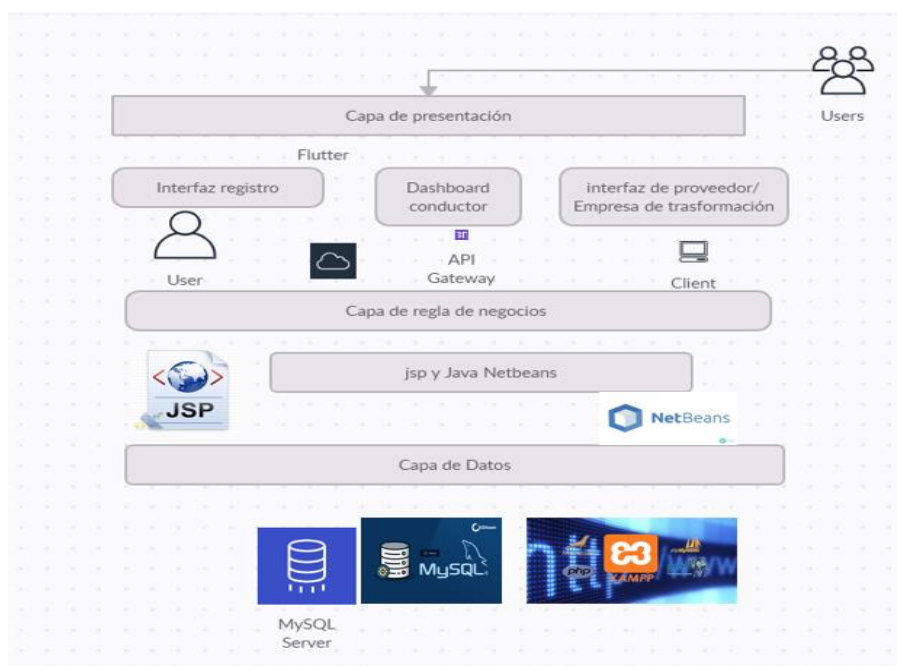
Users

Capa de presentación

Flutter

Interfaz registro

Dashboard conductor

interfaz de proveedor/ Empresa de trasformación

User

API Gateway

Client

Capa de regla de negocios

JSP

jsp y Java Netbeans

NetBeans

Capa de Datos

MySQL Server

MySQL

php

XAMPP